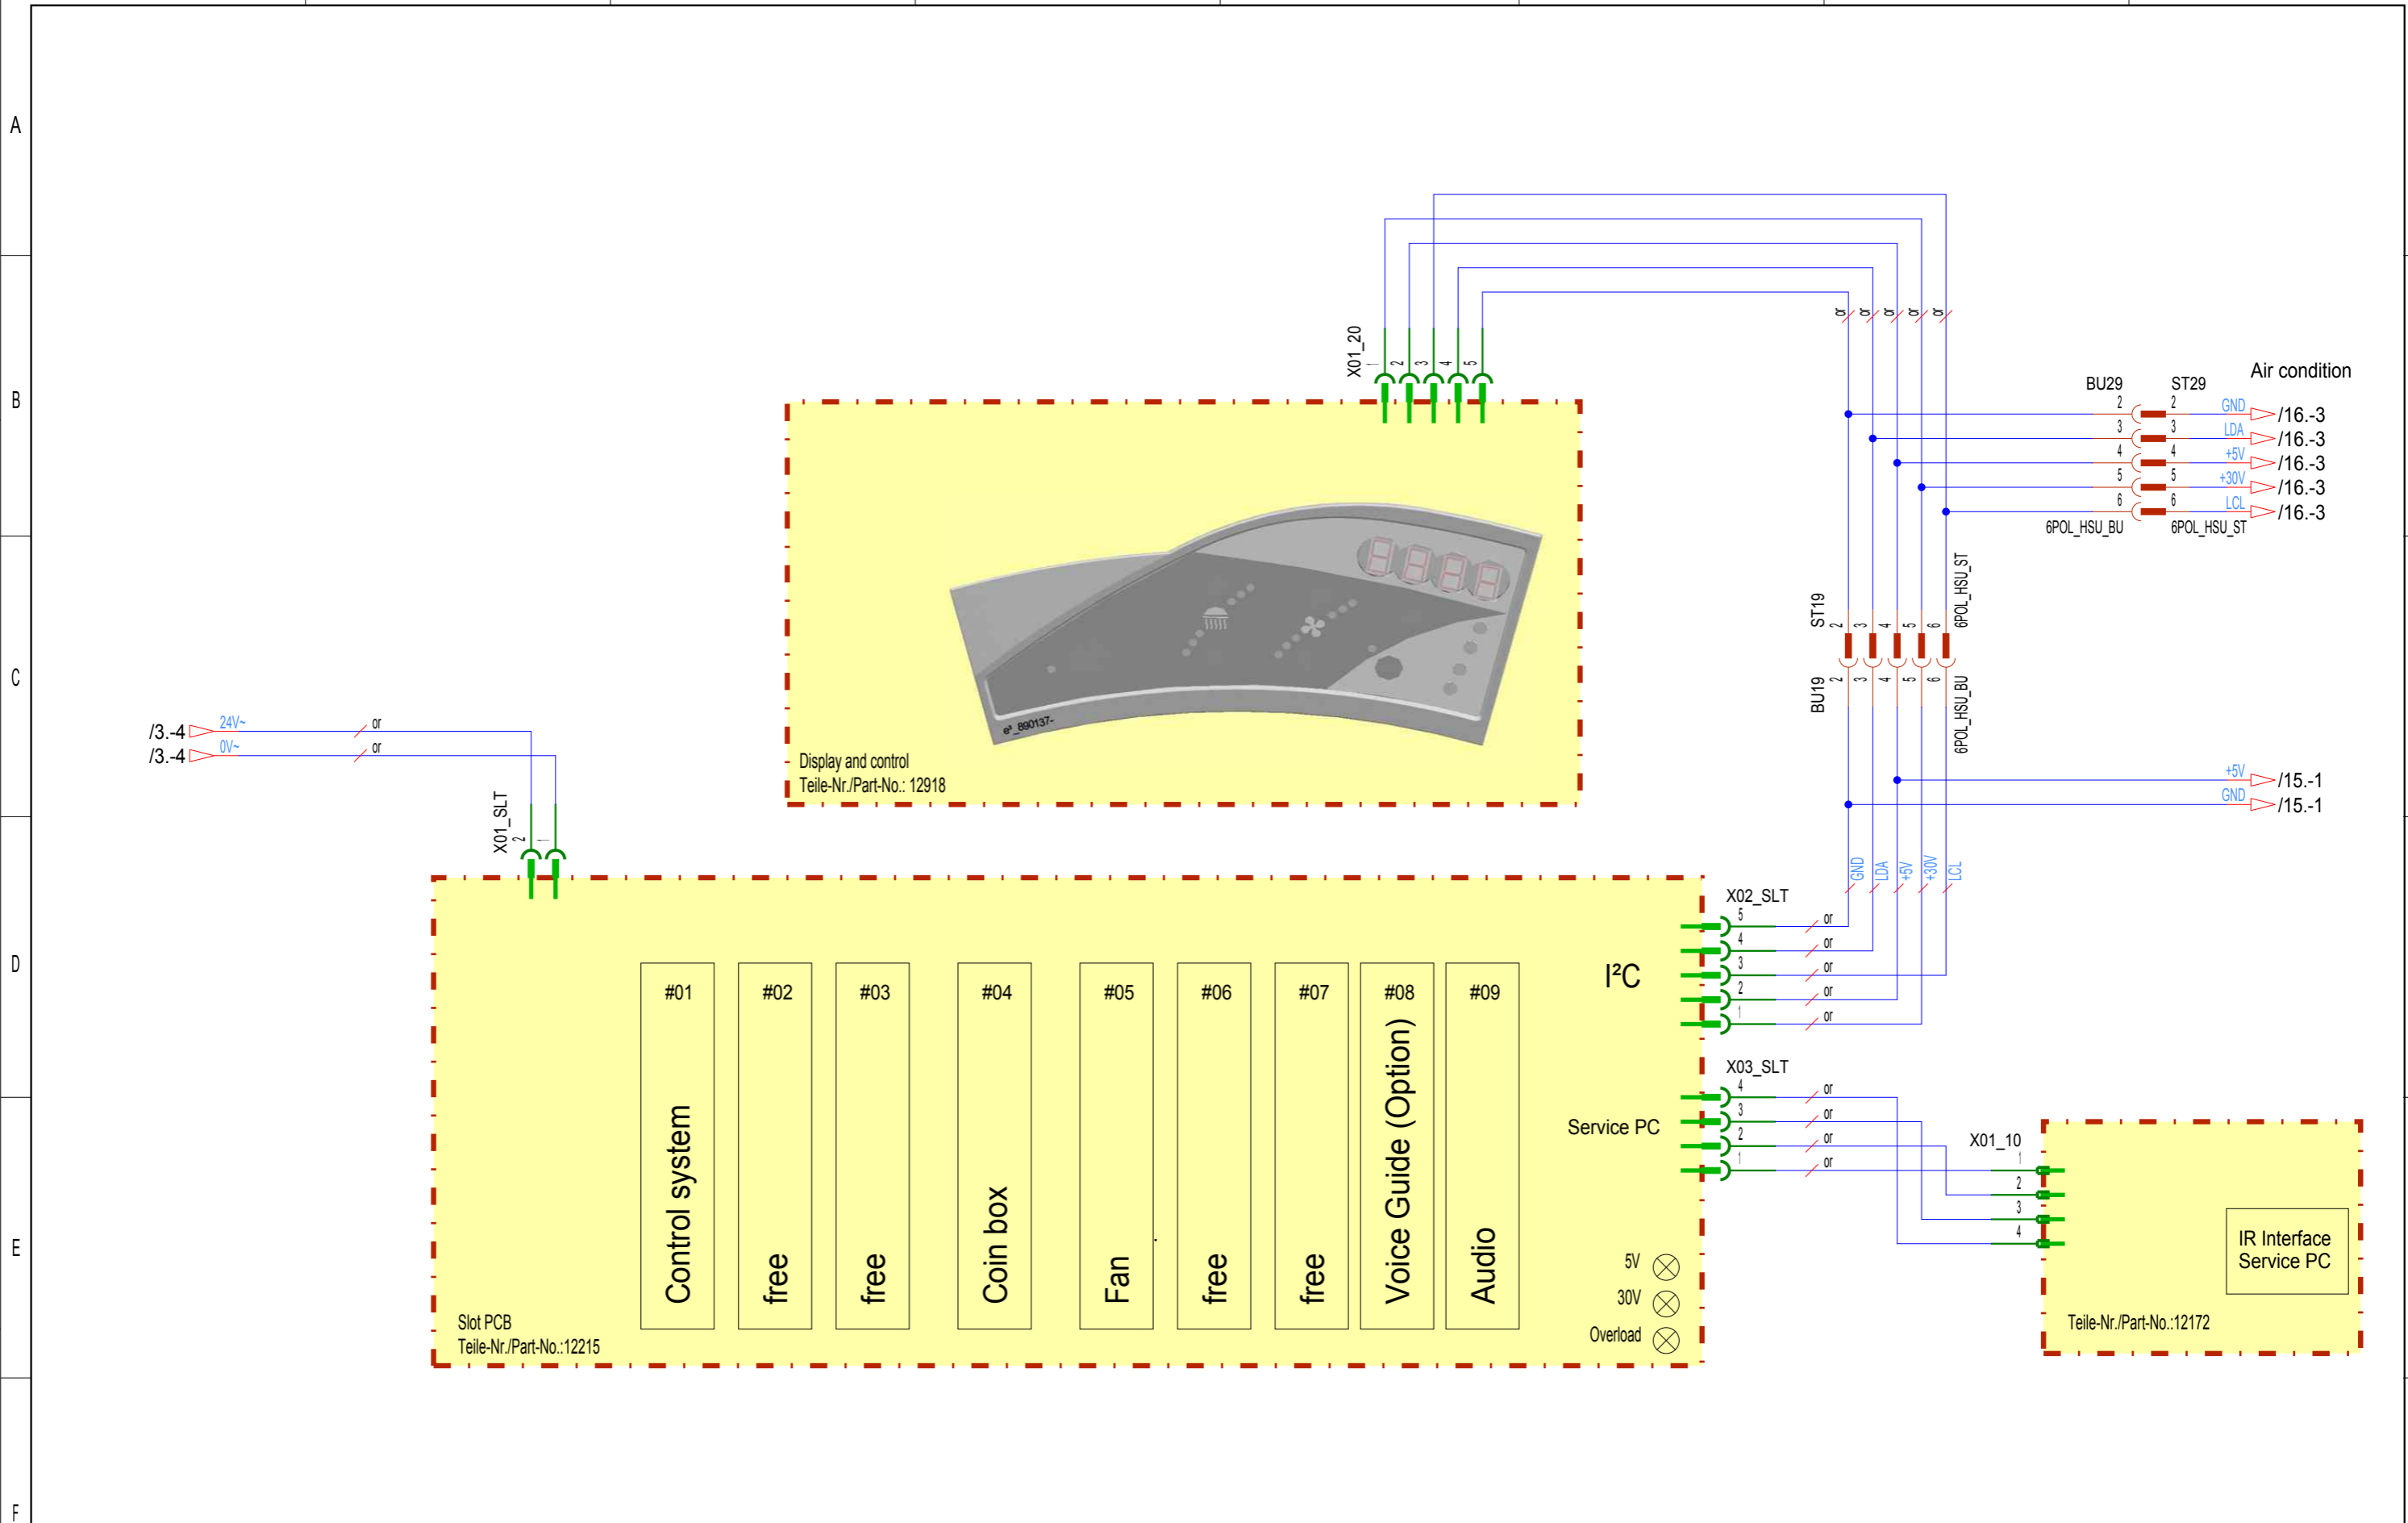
A
B
C
D
E
F

X01_20
1 2 3 4 5
or or or or or

Air condition
BU29 ST29
2 2 GND /16.-3
3 3 LDA /16.-3
4 4 +5V /16.-3
5 5 +30V /16.-3
6 6 LCL /16.-3
6POL_HSU_BU 6POL_HSU_ST

ST19 2 3 4 5 6 6POL_HSU_ST
BU19 2 3 4 5 6 6POL_HSU_BU

+5V /15.-1
GND /15.-1

e² 890137-
Display and control
Teile-Nr./Part-No.: 12918

/3.-4 24V~ or
/3.-4 0V~ or
X01_SLT
2 1

GND LDA +5V +30V LCL
X02_SLT
5 or
4 or
3 or
2 or
1 or
I²C

X03_SLT
4 or
3 or
2 or
1 or
Service PC

X01_10
1
2
3
4
IR Interface Service PC
Teile-Nr./Part-No.:12172

#01 Control system
#02 free
#03 free
#04 Coin box
#05 Fan
#06 free
#07 free
#08 Voice Guide (Option)
#09 Audio

5V
30V
Overload

Slot PCB
Teile-Nr./Part-No.:12215